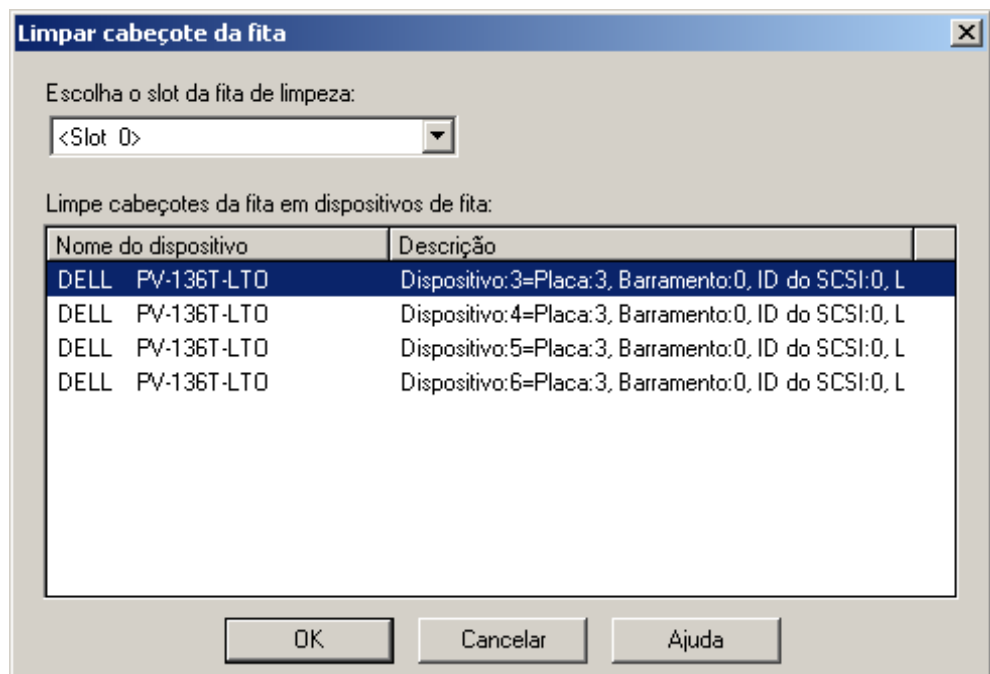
Limpar cabeçote da fita

Escolha o slot da fita de limpeza:

<Slot 0>

Limpe cabeçotes da fita em dispositivos de fita:

| Nome do dispositivo | Descrição |
|---|---|
| DELL PV-136T-LTO | Dispositivo:3=Placa:3, Barramento:0, ID do SCSI:0, L |
| DELL PV-136T-LTO | Dispositivo:4=Placa:3, Barramento:0, ID do SCSI:0, L |
| DELL PV-136T-LTO | Dispositivo:5=Placa:3, Barramento:0, ID do SCSI:0, L |
| DELL PV-136T-LTO | Dispositivo:6=Placa:3, Barramento:0, ID do SCSI:0, L |

OK Cancelar Ajuda